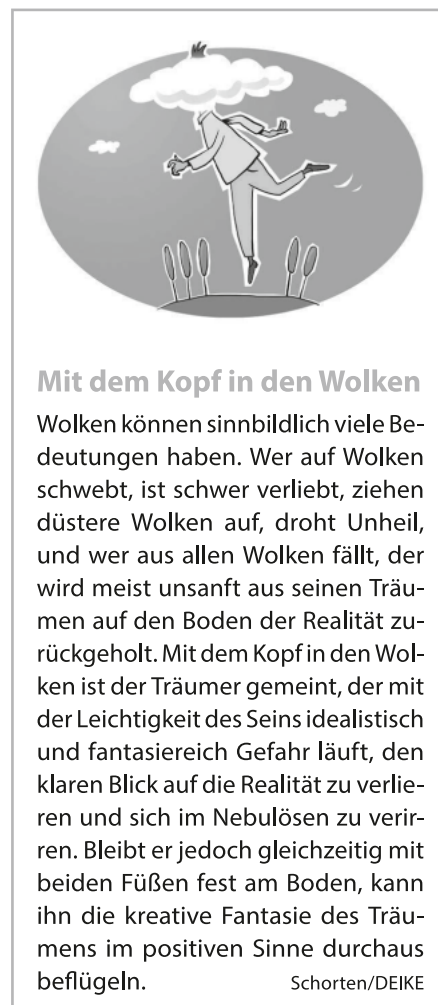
Mit dem Kopf in den Wolken

Wolken können sinnbildlich viele Bedeutungen haben. Wer auf Wolken schwebt, ist schwer verliebt, ziehen düstere Wolken auf, droht Unheil, und wer aus allen Wolken fällt, der wird meist unsanft aus seinen Träumen auf den Boden der Realität zurückgeholt. Mit dem Kopf in den Wolken ist der Träumer gemeint, der mit der Leichtigkeit des Seins idealistisch und fantasiereich Gefahr läuft, den klaren Blick auf die Realität zu verlieren und sich im Nebulösen zu verirren. Bleibt er jedoch gleichzeitig mit beiden Füßen fest am Boden, kann ihn die kreative Fantasie des Träumens im positiven Sinne durchaus beflügeln. Schorten/DEIKE